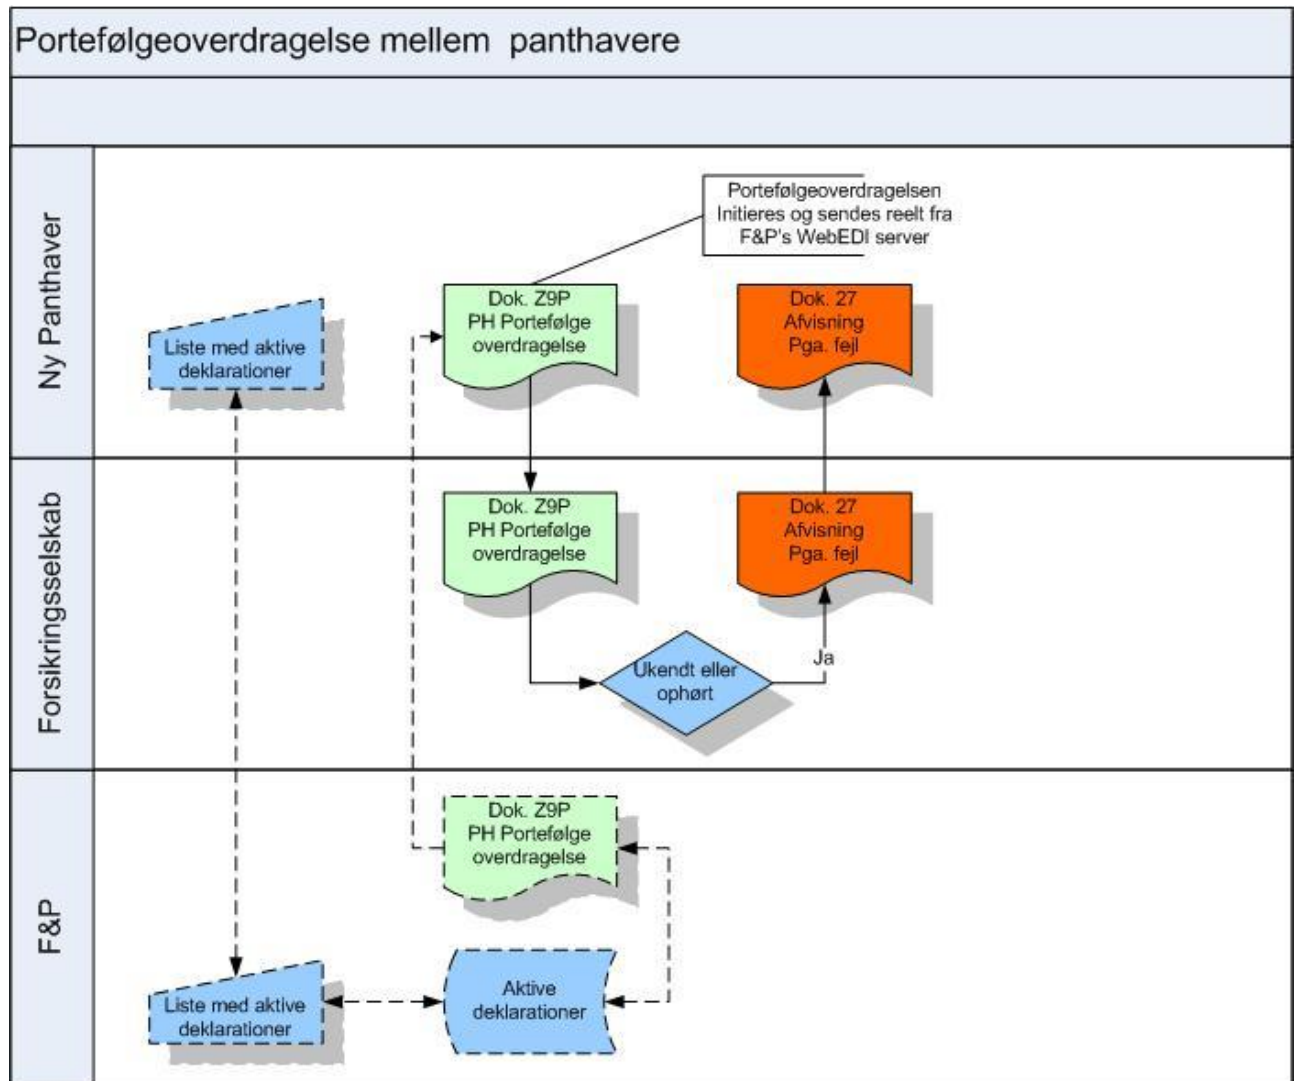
Porteføljeoverdragelse mellem panthavere

Ny Panthaver

Porteføljeoverdragelsen Initieres og sendes reelt fra F&P's WebEDI server

Liste med aktive deklarationer

Dok. Z9P PH Portefølge overdragelse

Dok. 27 Afvisning Pga. fejl

Forsikringsselskab

Dok. Z9P PH Portefølge overdragelse

Dok. 27 Afvisning Pga. fejl

Ukendt eller ophørt

Ja

F&P

Dok. Z9P PH Portefølge overdragelse

Liste med aktive deklarationer

Aktive deklarationer